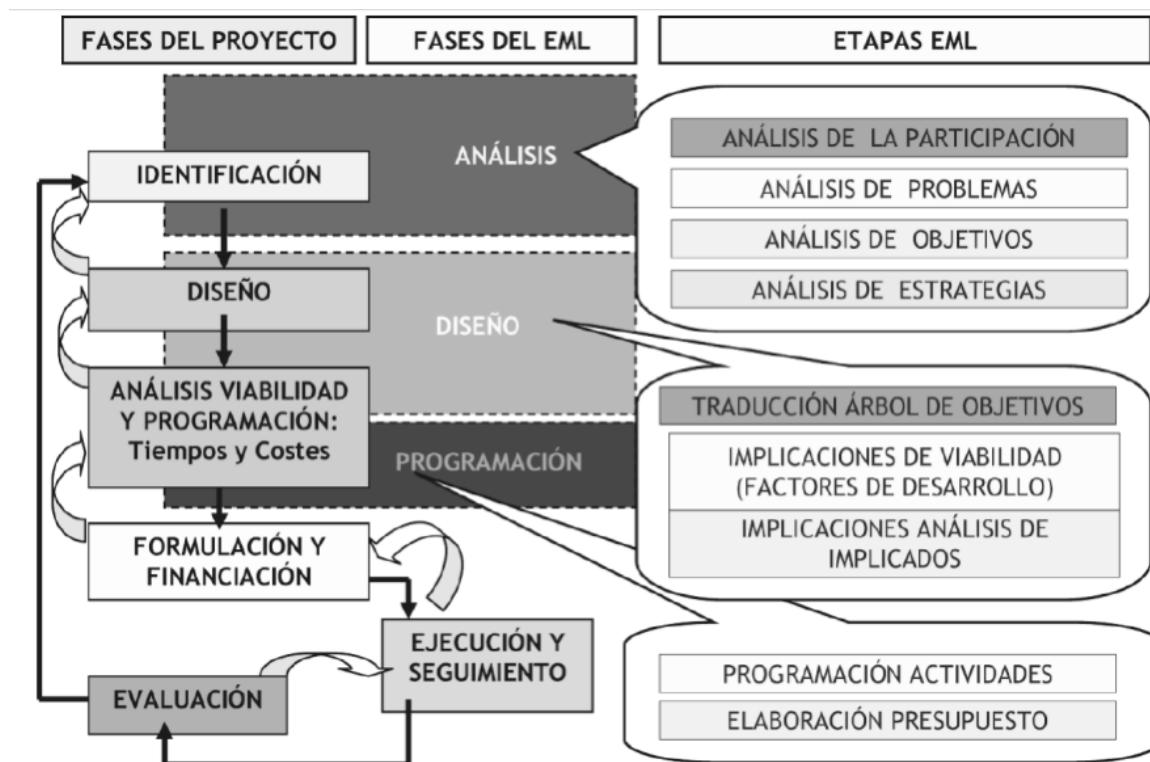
FASES DEL PROYECTO

FASES DEL EML

ETAPAS EML

ANÁLISIS

ANÁLISIS DE LA PARTICIPACIÓN

ANÁLISIS DE PROBLEMAS

ANÁLISIS DE OBJETIVOS

ANÁLISIS DE ESTRATEGIAS

IDENTIFICACIÓN

DISEÑO

DISEÑO

ANÁLISIS VIABILIDAD Y PROGRAMACIÓN: Tiempos y Costes

TRADUCCIÓN ÁRBOL DE OBJETIVOS

IMPLICACIONES DE VIABILIDAD (FACTORES DE DESARROLLO)

IMPLICACIONES ANÁLISIS DE IMPLICADOS

PROGRAMACIÓN

FORMULACIÓN Y FINANCIACIÓN

EJECUCIÓN Y SEGUIMIENTO

EVALUACIÓN

PROGRAMACIÓN ACTIVIDADES

ELABORACIÓN PRESUPUESTO